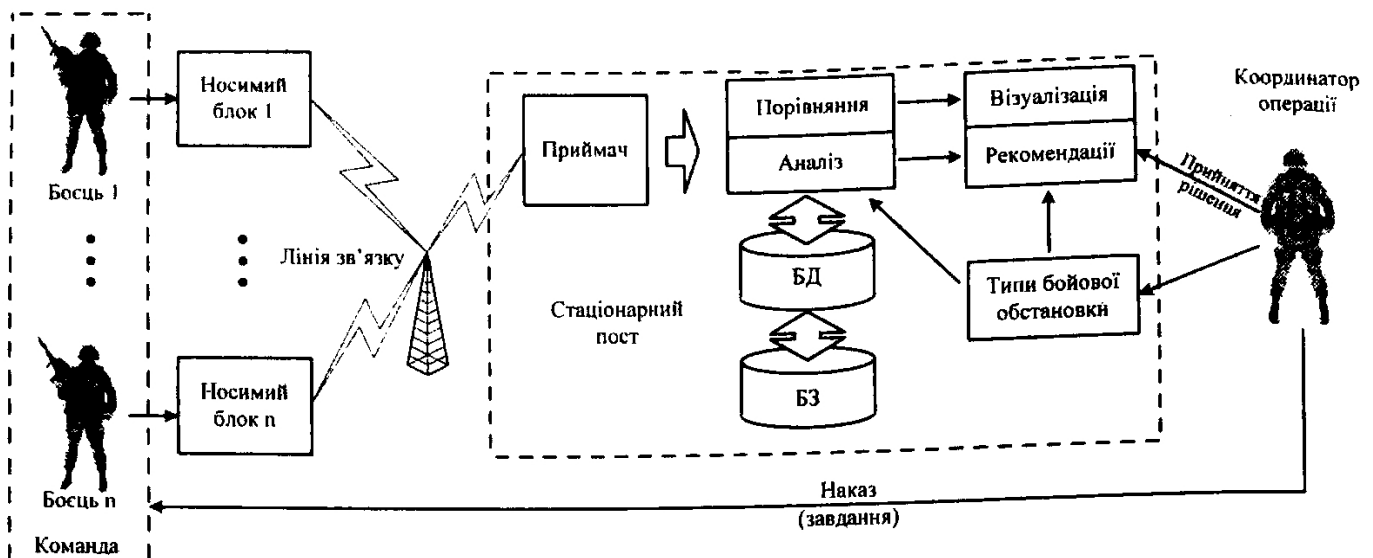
Носимий блок 1

Боєць 1

Лінія зв'язку

Носимий блок n

Боєць n

Команда

Приймач

Порівняння

Аналіз

БД

БЗ

Стаціонарний пост

Візуалізація

Рекомендації

Типи бойової обстановки

Координатор операції

Прийняття рішення

Наказ (завдання)